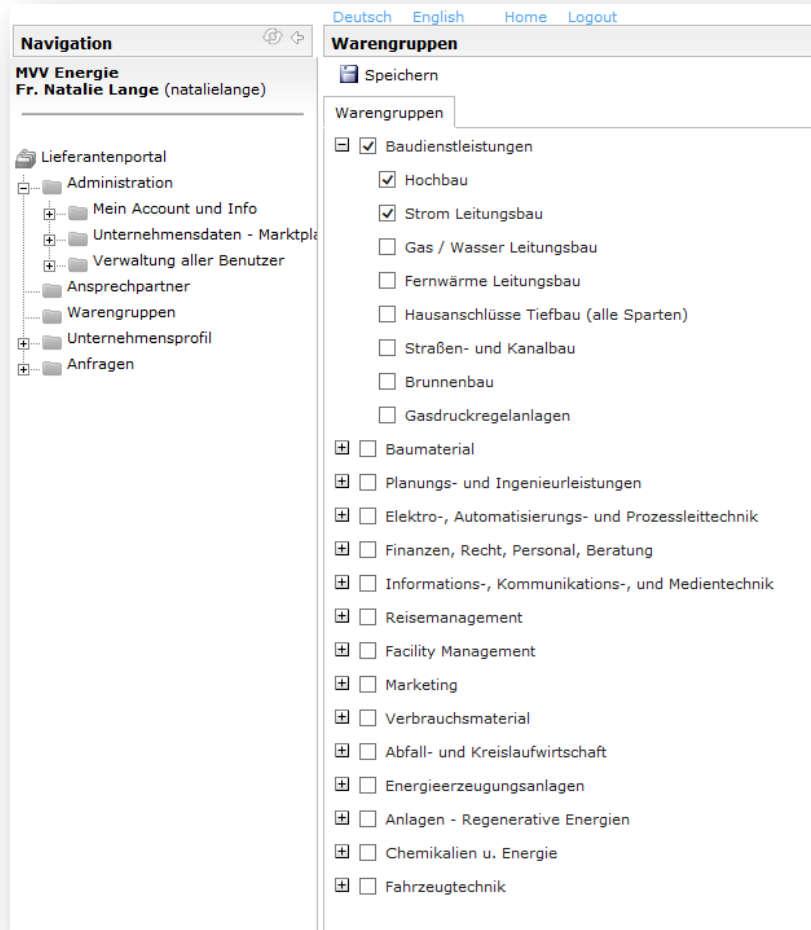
Deutsch English Home Logout

Navigation

MVV Energie
Fr. Natalie Lange (natalielange)

Lieferantenportal
Administration
Mein Account und Info
Unternehmensdaten - Marktpla
Verwaltung aller Benutzer
Ansprechpartner
Warengruppen
Unternehmensprofil
Anfragen

Warengruppen

Speichern

Warengruppen

Baudienstleistungen
Hochbau
Strom Leitungsbau
Gas / Wasser Leitungsbau
Fernwärme Leitungsbau
Hausanschlüsse Tiefbau (alle Sparten)
Straßen- und Kanalbau
Brunnenbau
Gasdruckregelanlagen
Baumaterial
Planungs- und Ingenieurleistungen
Elektro-, Automatisierungs- und Prozessleittechnik
Finanzen, Recht, Personal, Beratung
Informations-, Kommunikations-, und Medientechnik
Reisemanagement
Facility Management
Marketing
Verbrauchsmaterial
Abfall- und Kreislaufwirtschaft
Energieerzeugungsanlagen
Anlagen - Regenerative Energien
Chemikalien u. Energie
Fahrzeugtechnik